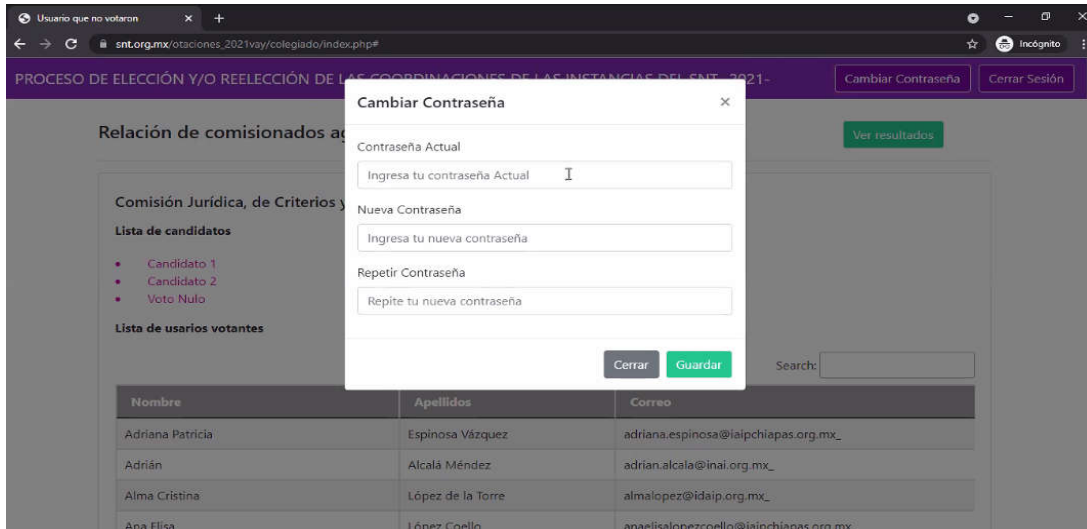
Usuario que no votaron × +

snt.org.mx/otaciones_2021vay/colegiado/index.php#

Incógnito

PROCESO DE ELECCIÓN Y/O REELECCIÓN DE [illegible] 2021-

Cambiar Contraseña

Cerrar Sesión

Relación de comisionados a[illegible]

Ver resultados

Comisión Jurídica, de Criterios y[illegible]

Lista de candidatos

- Candidato 1
- Candidato 2
- Voto Nulo

Lista de usarios votantes

Search:

| Nombre | Apellidos | Correo |
|---|---|---|
| Adriana Patricia | Espinosa Vázquez | adriana.espinosa@iaipchiapas.org.mx_ |
| Adrián | Alcalá Méndez | adrian.alcala@inai.org.mx_ |
| Alma Cristina | López de la Torre | almalopez@idaip.org.mx_ |
| Ana Elisa | López Coello | anaelisalopezcoello@iaipchiapas.org.mx |

Cambiar Contraseña ×

Contraseña Actual

Ingresa tu contraseña Actual

Nueva Contraseña

Ingresa tu nueva contraseña

Repetir Contraseña

Repite tu nueva contraseña

Cerrar Guardar